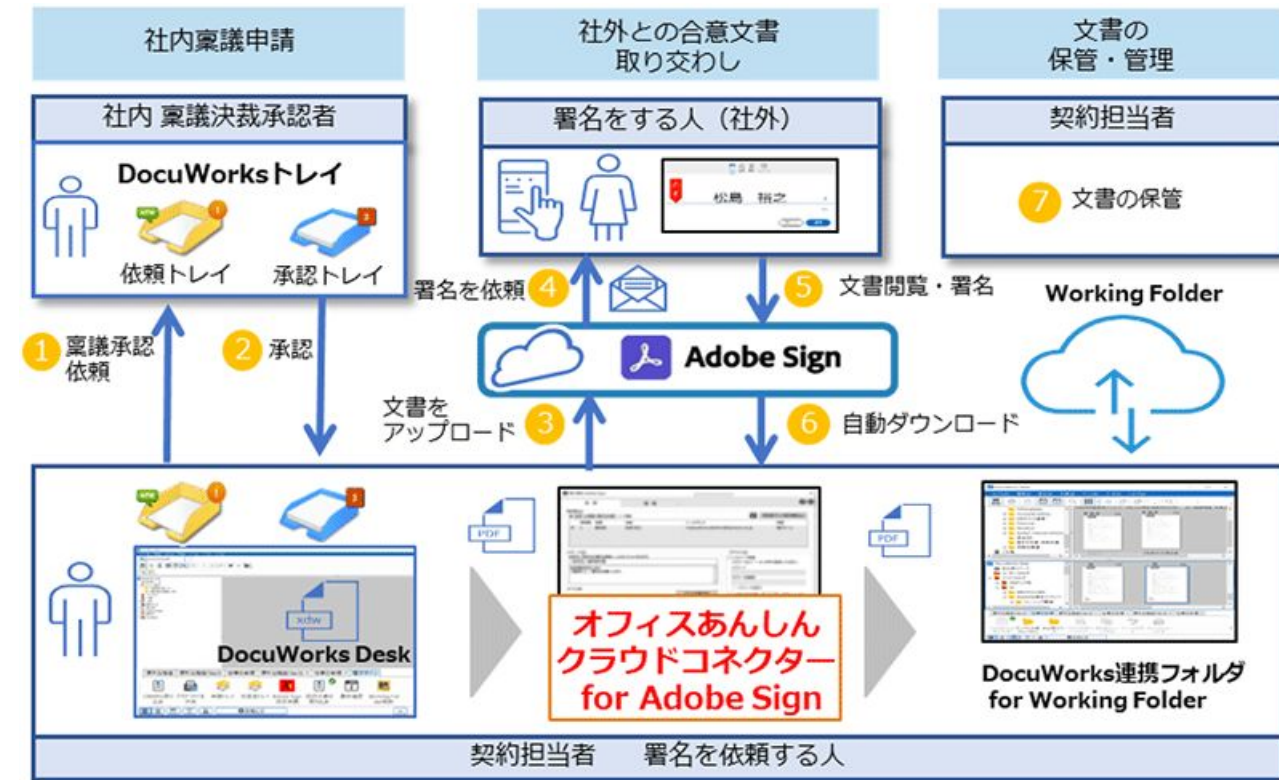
社内稟議申請

社外との合意文書
取り交わし

文書の
保管・管理

社内 稟議決裁承認者

DocuWorksトレイ

依頼トレイ

承認トレイ

署名をする人（社外）

松島 祐之

契約担当者

7 文書の保管

1 稟議承認依頼

2 承認

署名を依頼 4

5 文書閲覧・署名

Working Folder

Adobe Sign

文書をアップロード 3

6 自動ダウンロード

PDF

xdw

DocuWorks Desk

PDF

オフィスあんしん
クラウドコネクター
for Adobe Sign

DocuWorks連携フォルダ
for Working Folder

契約担当者　署名を依頼する人